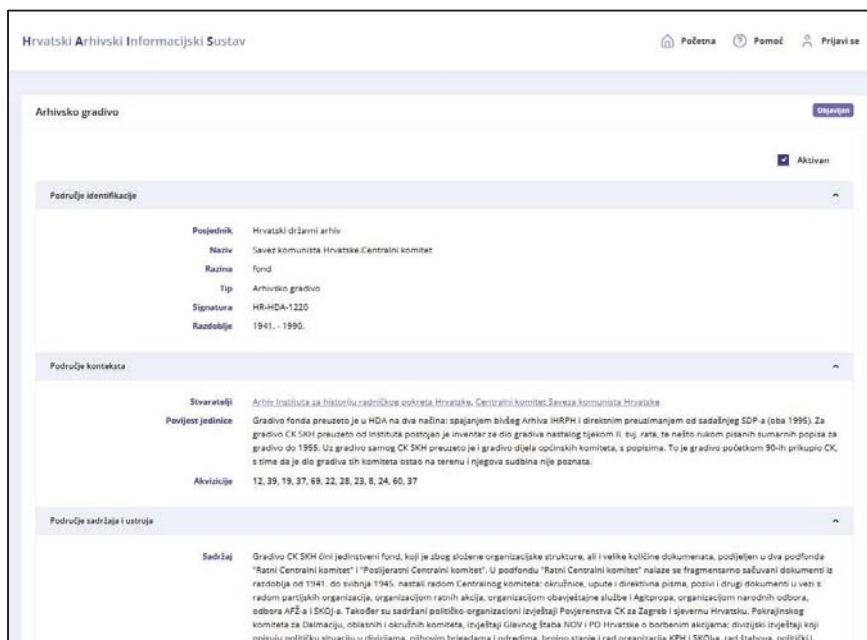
Hrvatski Arhivski Informacijski Sustav

Početna Pomoć Prijavi se

Arhivsko gradivo

Objavljen

Aktivan

Područje identifikacije

Posjednik Hrvatski državni arhiv
Naziv Savez komunista Hrvatske.Centralni komitet
Razina fond
Tip Arhivsko gradivo
Signatura HR-HDA-1220
Razdoblje 1941. - 1990.

Područje konteksta

Stvaratelji Arhiv Instituta za historiju radničkog pokreta Hrvatske, Centralni komitet Saveza komunista Hrvatske

Povijest jedinice Gradivo fonda preuzeto je u HDA na dva načina: spajanjem bivšeg Arhiva IHRPH i direktnim preuzimanjem od sadašnjeg SDP-a (oba 1995). Za gradivo CK SKH preuzeto od Instituta postojao je inventar za dio gradiva nastalog tijekom II. svj. rata, te nešto rukom pisanih sumarnih popisa za gradivo do 1955. Uz gradivo samog CK SKH preuzeto je i gradivo dijela općinskih komiteta, s popisima. To je gradivo početkom 90-ih prikupio CK, s time da je dio gradiva tih komiteta ostao na terenu i njegova sudbina nije poznata.

Akvizicije 12, 39, 19, 37, 69, 22, 28, 23, 8, 24, 60, 37

Područje sadržaja i ustroja

Sadržaj Gradivo CK SKH čini jedinstveni fond, koji je zbog složene organizacijske strukture, ali i velike količine dokumenata, podijeljen u dva podfonda "Ratni Centralni komitet" i "Poslijeratni Centralni komitet". U podfondu "Ratni Centralni komitet" nalaze se fragmentarno sačuvani dokumenti iz razdoblja od 1941. do svibnja 1945. nastali radom Centralnog komiteta: okružnice, upute i direktivna pisma, pozivi i drugi dokumenti u vezi s radom partijskih organizacija, organizacijom ratnih akcija, organizacijom obavještajne službe i Agitpropa, organizacijom narodnih odbora, odbora AFŽ-a i SKOJ-a. Također su sadržani političko-organizacioni izvještaji Povjerenstva CK za Zagreb i sjevernu Hrvatsku, Pokrajinskog komiteta za Dalmaciju, oblasnih i okružnih komiteta, izvještaji Glavnog štaba NOV i PO Hrvatske o borbenim akcijama; divizijski izvještaji koji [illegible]